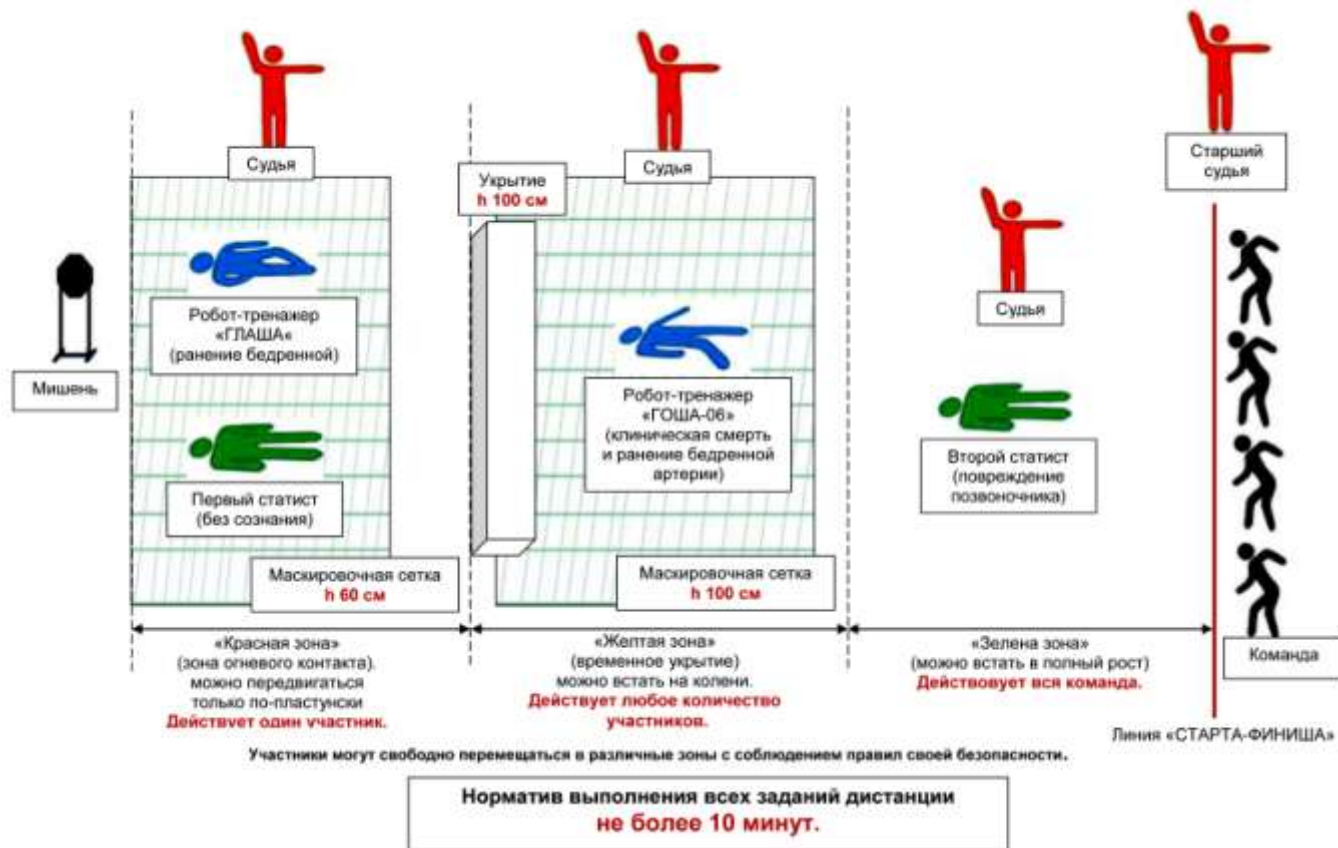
Судья

Укрытие
h 100 см

Судья

Старший судья

Судья

Мишень

Робот-тренажер «ГЛАША« (ранение бедренной)

Первый статист (без сознания)

Маскировочная сетка
h 60 см

Робот-тренажер «ГОША-06» (клиническая смерть и ранение бедренной артерии)

Маскировочная сетка
h 100 см

Второй статист (повреждение позвоночника)

Команда

«Красная зона» (зона огневого контакта). можно передвигаться только по-пластунски
Действвует один участник.

«Желтая зона» (временное укрытие) можно встать на колени.
Действует любое количество участников.

«Зелена зона» (можно встать в полный рост)
Действовует вся команда.

Линия «СТАРТА-ФИНИША»

Участники могут свободно перемещаться в различные зоны с соблюдением правил своей безопасности.

Норматив выполнения всех заданий дистанции
не более 10 минут.